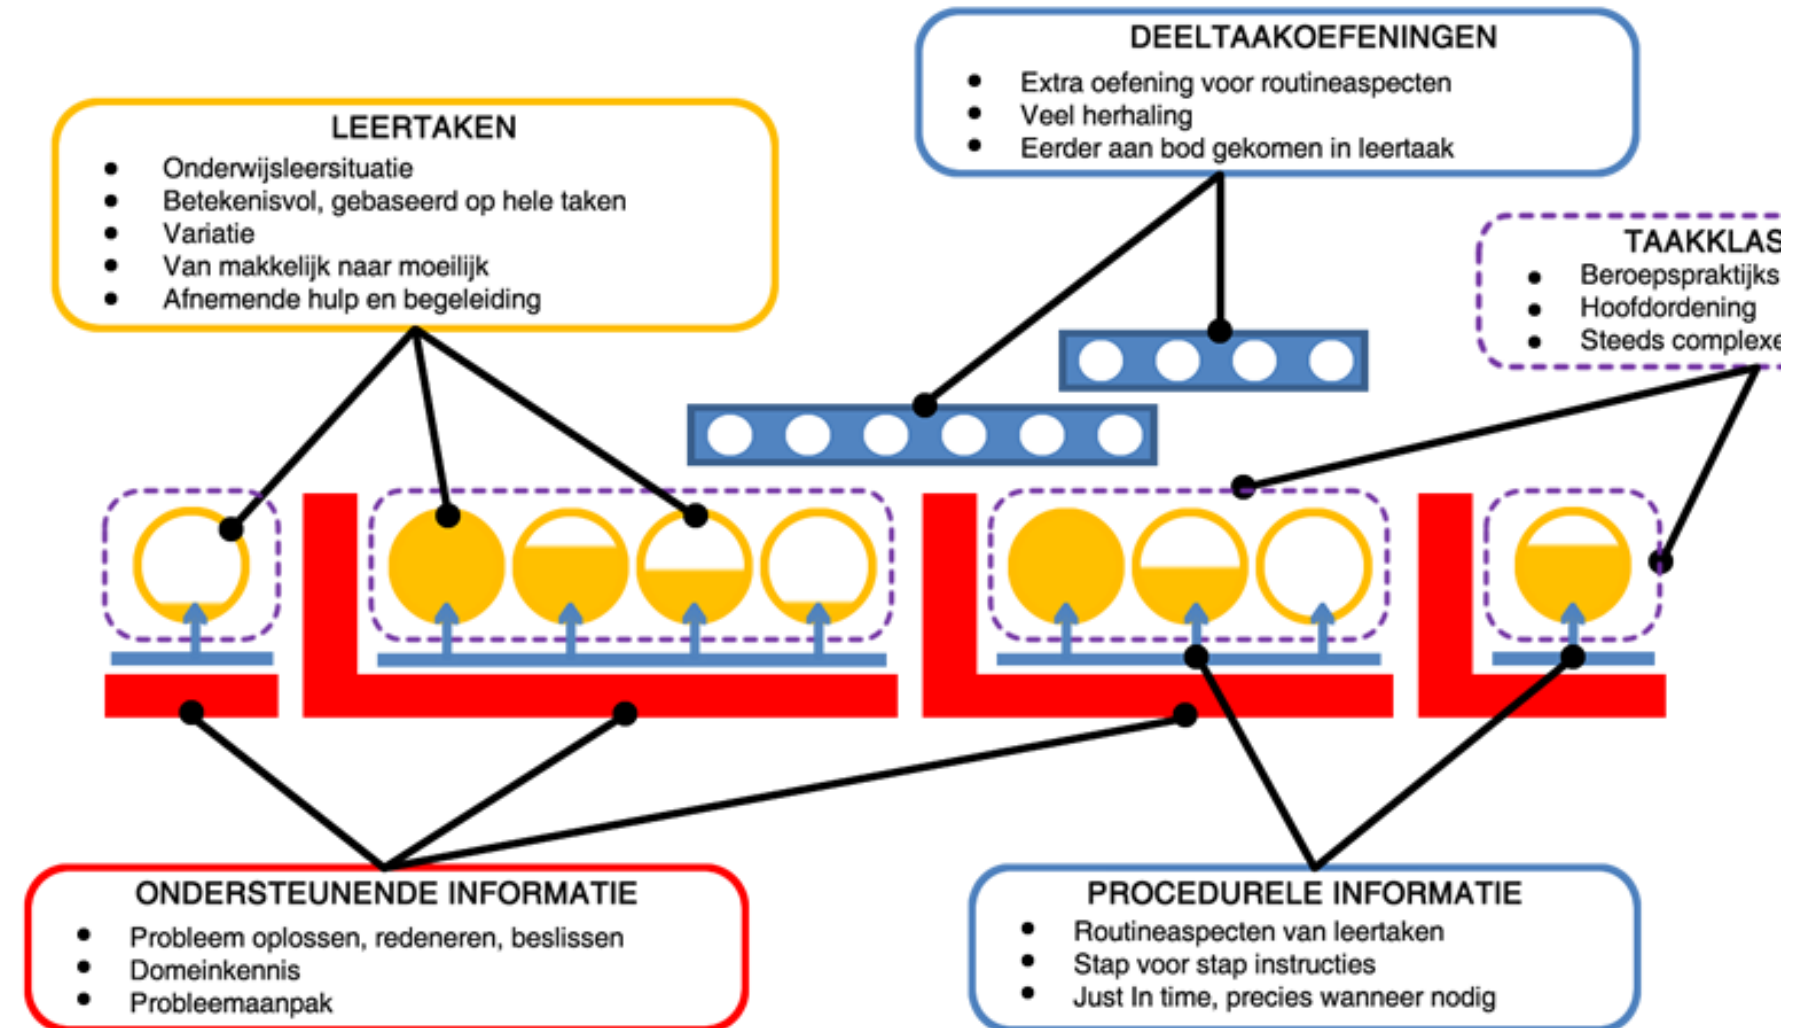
DEELTAAKOEFENINGEN
- Extra oefening voor routineaspecten
- Veel herhaling
- Eerder aan bod gekomen in leertaak

LEERTAKEN
- Onderwijsleersituatie
- Betekenisvol, gebaseerd op hele taken
- Variatie
- Van makkelijk naar moeilijk
- Afnemende hulp en begeleiding

TAAKKLAS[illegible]
- Beroepspraktijks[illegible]
- Hoofdordening
- Steeds complexe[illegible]

ONDERSTEUNENDE INFORMATIE
- Probleem oplossen, redeneren, beslissen
- Domeinkennis
- Probleemaanpak

PROCEDURELE INFORMATIE
- Routineaspecten van leertaken
- Stap voor stap instructies
- Just In time, precies wanneer nodig